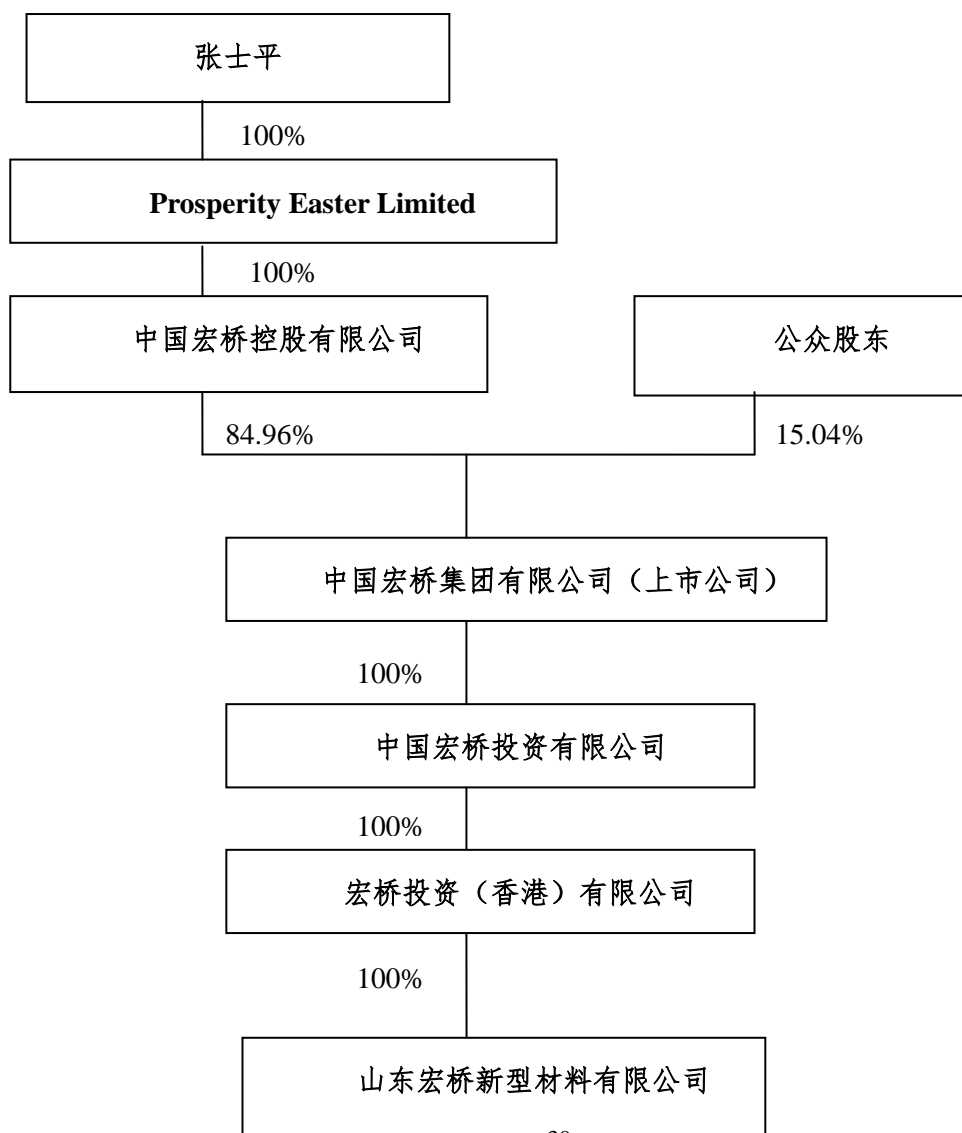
张士平

100%

Prosperity Easter Limited

100%

中国宏桥控股有限公司

公众股东

84.96%

15.04%

中国宏桥集团有限公司（上市公司）

100%

中国宏桥投资有限公司

100%

宏桥投资（香港）有限公司

100%

山东宏桥新型材料有限公司

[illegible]